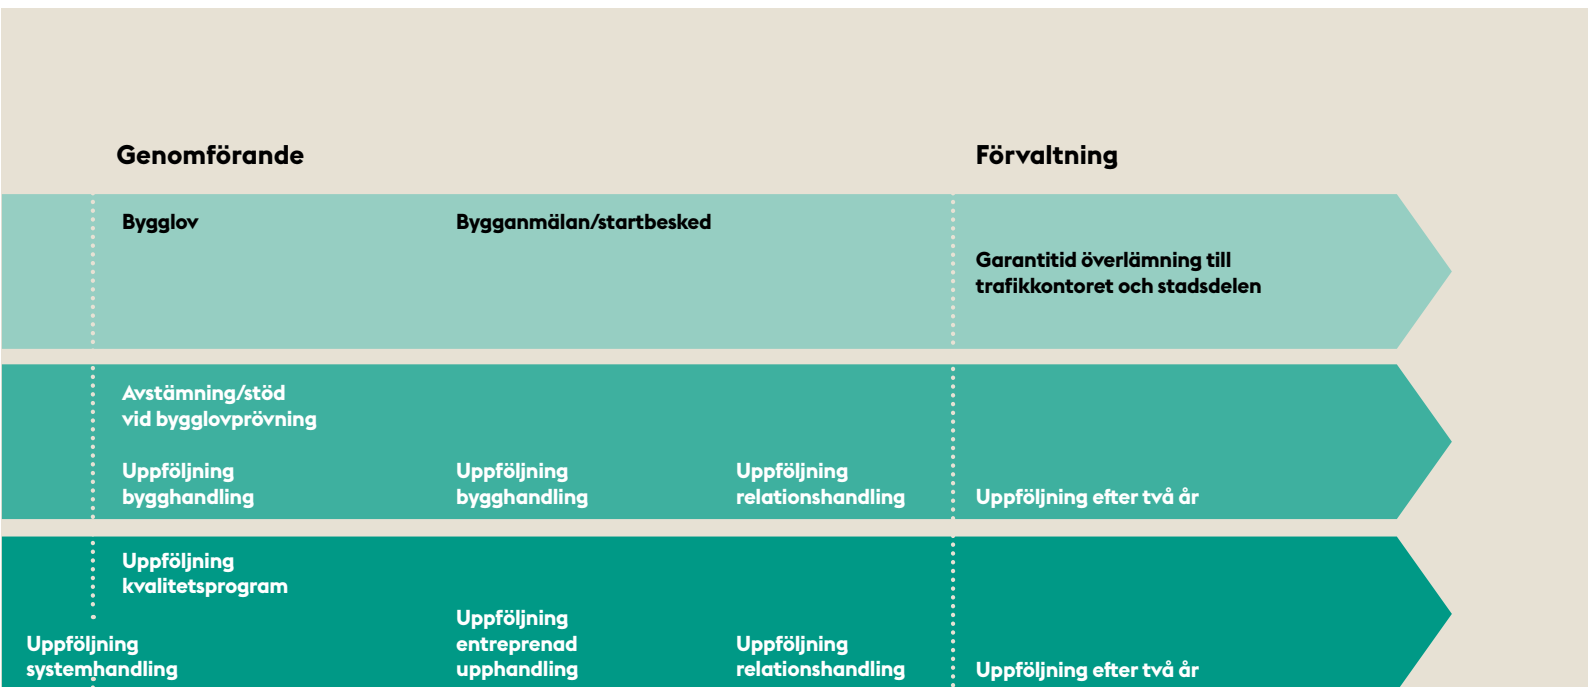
Genomförande

Förvaltning

Bygglov

Bygganmälan/startbesked

Garantitid överlämning till trafikkontoret och stadsdelen

Avstämning/stöd vid bygglovprövning

Uppföljning bygghandling

Uppföljning bygghandling

Uppföljning relationshandling

Uppföljning efter två år

Uppföljning kvalitetsprogram

Uppföljning systemhandling

Uppföljning entreprenad upphandling

Uppföljning relationshandling

Uppföljning efter två år